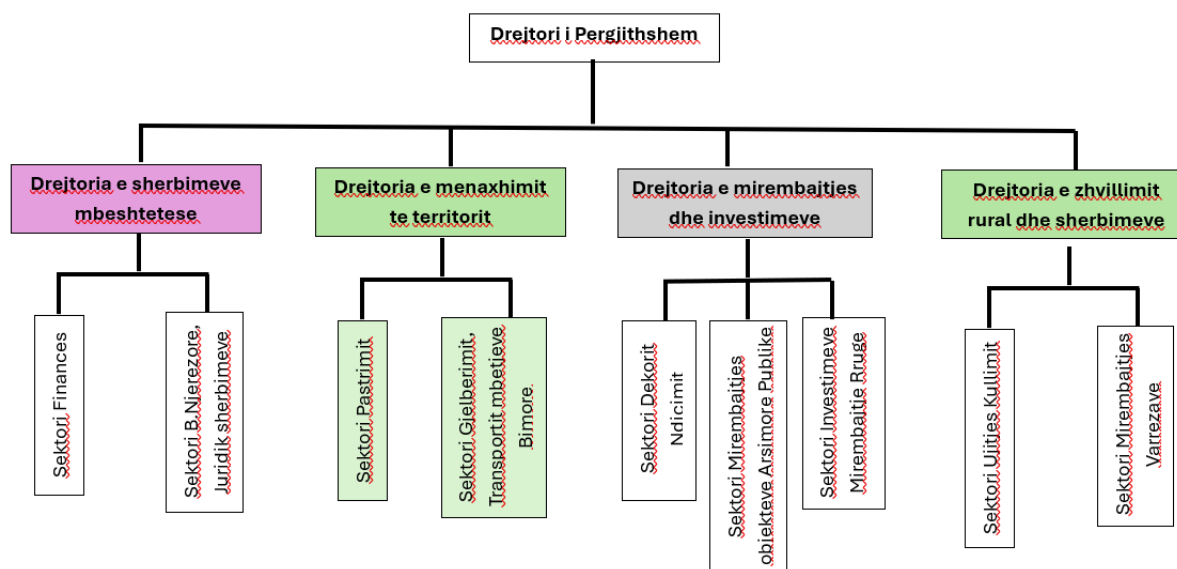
Drejtori i Pergjithshem

Drejtoria e sherbimeve mbeshtetese

Sektori Finances

Sektori B.Njerezore, Juridik sherbimeve

Drejtoria e menaxhimit te territorit

Sektori Pastrimit

Sektori Gjelberimit, Transportit mbetjeve Bimore

Drejtoria e mirembajtjes dhe investimeve

Sektori Dekorit Ndicimit

Sektori Mirembajtjes objekteve Arsimore Publike

Sektori Investimeve Mirembajtje Rruge

Drejtoria e zhvillimit rural dhe sherbimeve

Sektori Ujitjes Kullimit

Sektori Mirembajtjes Varrezave